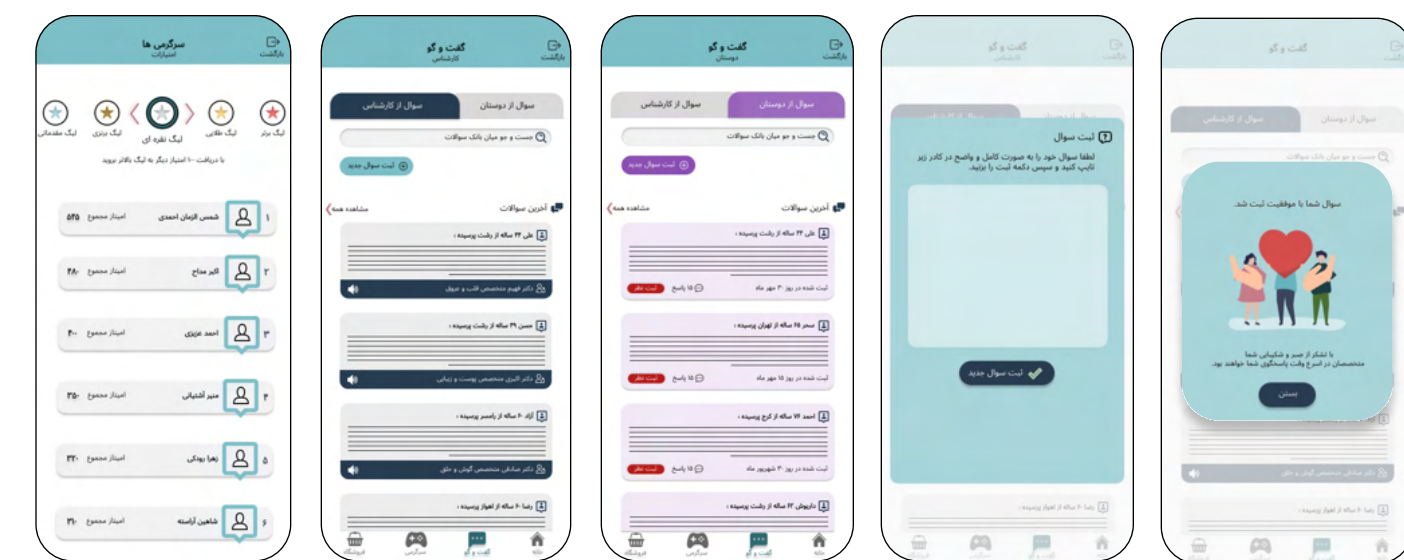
سرگرمی ها
امتیازات
بازگشت

لیگ برتر
لیگ طلایی
لیگ نقره ای
لیگ برنزی
لیگ مقدماتی

با دریافت ۱۰۰ امتیاز دیگر به لیگ بالاتر بروید

۱ شمس الزمان احمدی امتیاز مجموع ۵۸۵
۲ اکبر مداح امتیاز مجموع ۴۸۰
۳ احمد عزیزی امتیاز مجموع ۴۰۰
۴ منیر آشتیانی امتیاز مجموع ۳۵۰
۵ زهرا رودکی امتیاز مجموع ۳۲۰
۶ شاهین آراسته امتیاز مجموع ۳۱۰

گفت و گو
کارشناس
بازگشت

سوال از دوستان
سوال از کارشناس
جست و جو میان بانک سوالات
ثبت سوال جدید
آخرین سوالات
مشاهده همه

علی ۲۴ ساله از رشت پرسیده :
دکتر فهیم متخصص قلب و عروق

حسن ۳۹ ساله از رشت پرسیده :
دکتر اکبری متخصص پوست و زیبایی

آزاد ۶۰ ساله از رامسر پرسیده :
دکتر صادقی متخصص گوش و حلق

رضا ۶۰ ساله از اهواز پرسیده :

فروشگاه
سرگرمی
گفت و گو
خانه

گفت و گو
دوستان
بازگشت

سوال از دوستان
سوال از کارشناس
جست و جو میان بانک سوالات
ثبت سوال جدید
آخرین سوالات
مشاهده همه

علی ۲۴ ساله از رشت پرسیده :
ثبت شده در روز ۳۰ مهر ماه
۱۵ پاسخ
ثبت نظر

سحر ۲۵ ساله از تهران پرسیده :
ثبت شده در روز ۱۵ مهر ماه
۱۵ پاسخ
ثبت نظر

احمد ۷۲ ساله از کرج پرسیده :
ثبت شده در روز ۳۰ شهریور ماه
۱۵ پاسخ
ثبت نظر

داریوش ۳۲ ساله از رشت پرسیده :

فروشگاه
سرگرمی
گفت و گو
خانه

گفت و گو
کارشناس
بازگشت

ثبت سوال
لطفا سوال خود را به صورت کامل و واضح در کادر زیر تایپ کنید و سپس دکمه ثبت را بزنید.
ثبت سوال جدید

رضا ۶۰ ساله از اهواز پرسیده :

گفت و گو
بازگشت
سوال از دوستان
سوال از کارشناس
جست و جو میان بانک سوالات

سوال شما با موفقیت ثبت شد.
با تشکر از صبر و شکیبایی شما
متخصصان در اسرع وقت پاسخگوی شما خواهند بود.
بستن

دکتر صادقی متخصص گوش و حلق
رضا ۶۰ ساله از اهواز پرسیده :